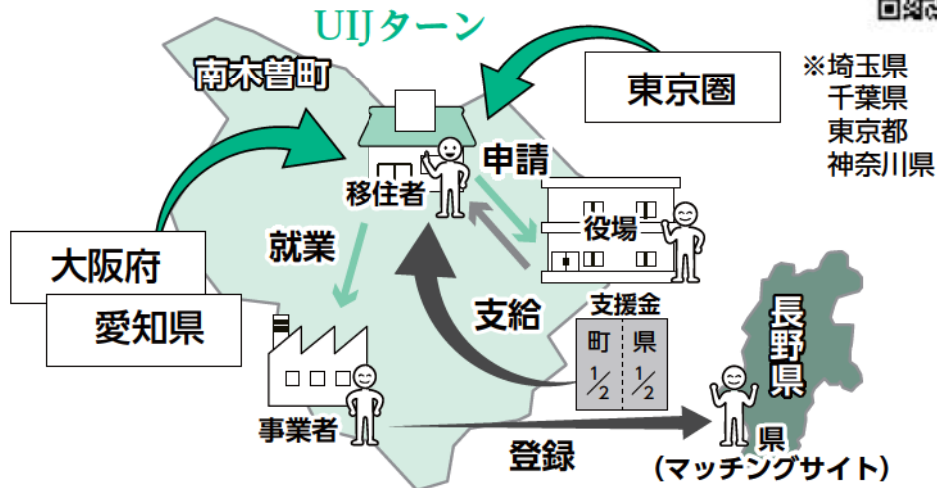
UIJターン

南木曽町

東京圏

※埼玉県
千葉県
東京都
神奈川県

移住者

申請

役場

就業

大阪府

愛知県

支給

支援金

| 町 | 県 |
|---|---|
| $\frac{1}{2}$ | $\frac{1}{2}$ |

長野県

事業者

登録

県
（マッチングサイト）